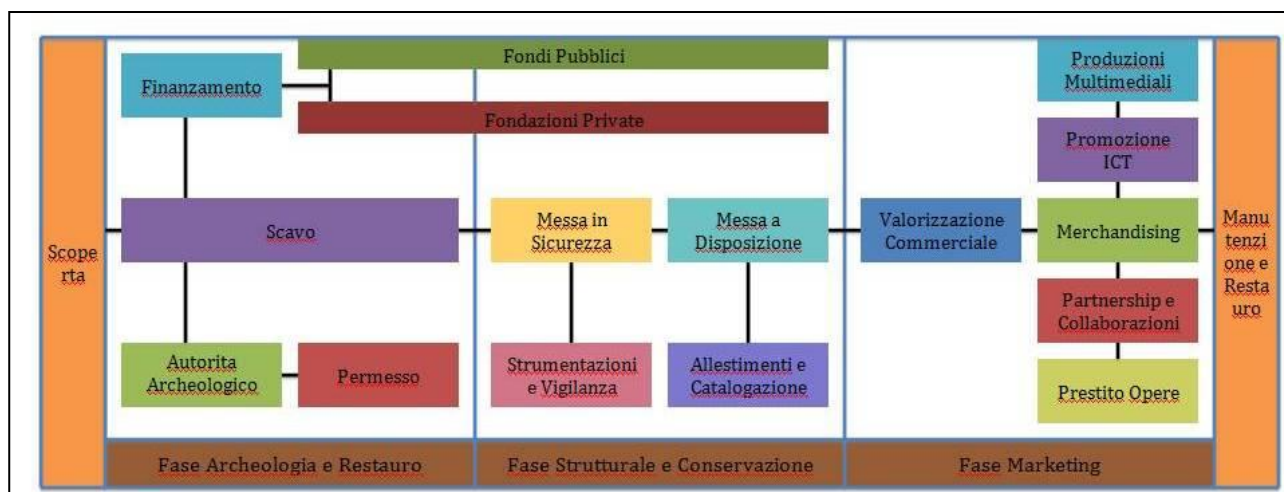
Scoperta

Fondi Pubblici

Finanzamento

Fondazioni Private

Scavo

Autorita Archeologico

Permesso

Messa in Sicurezza

Messa a Disposizione

Strumentazioni e Vigilanza

Allestimenti e Catalogazione

Valorizzazione Commerciale

Produzioni Multimediali

Promozione ICT

Merchandising

Partnership e Collaborazioni

Prestito Opere

Manutenzione e Restauro

Fase Archeologia e Restauro

Fase Strutturale e Conservazione

Fase Marketing